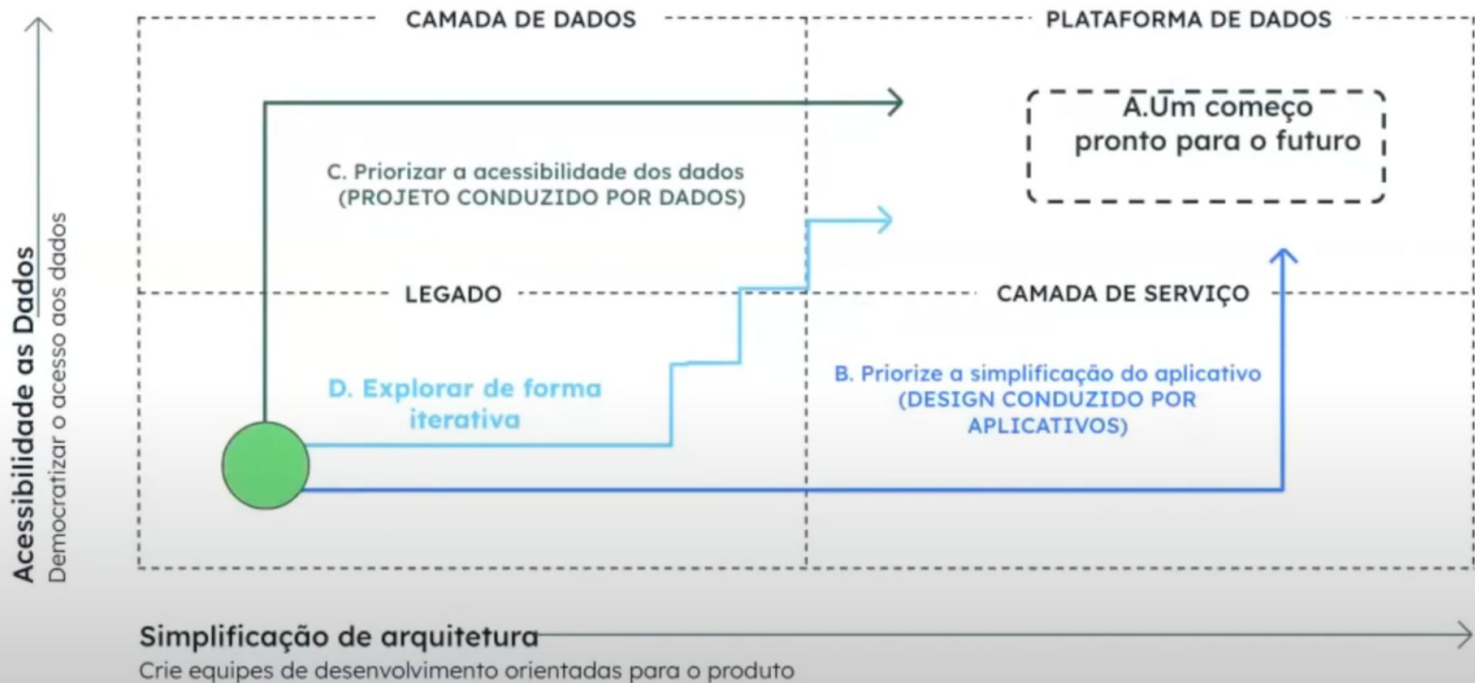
Acessibilidade as Dados
Democratizar o acesso aos dados

CAMADA DE DADOS

PLATAFORMA DE DADOS

A.Um começo pronto para o futuro

C. Priorizar a acessibilidade dos dados (PROJETO CONDUZIDO POR DADOS)

LEGADO

CAMADA DE SERVIÇO

D. Explorar de forma iterativa

B. Priorize a simplificação do aplicativo (DESIGN CONDUZIDO POR APLICATIVOS)

Simplificação de arquitetura
Crie equipes de desenvolvimento orientadas para o produto